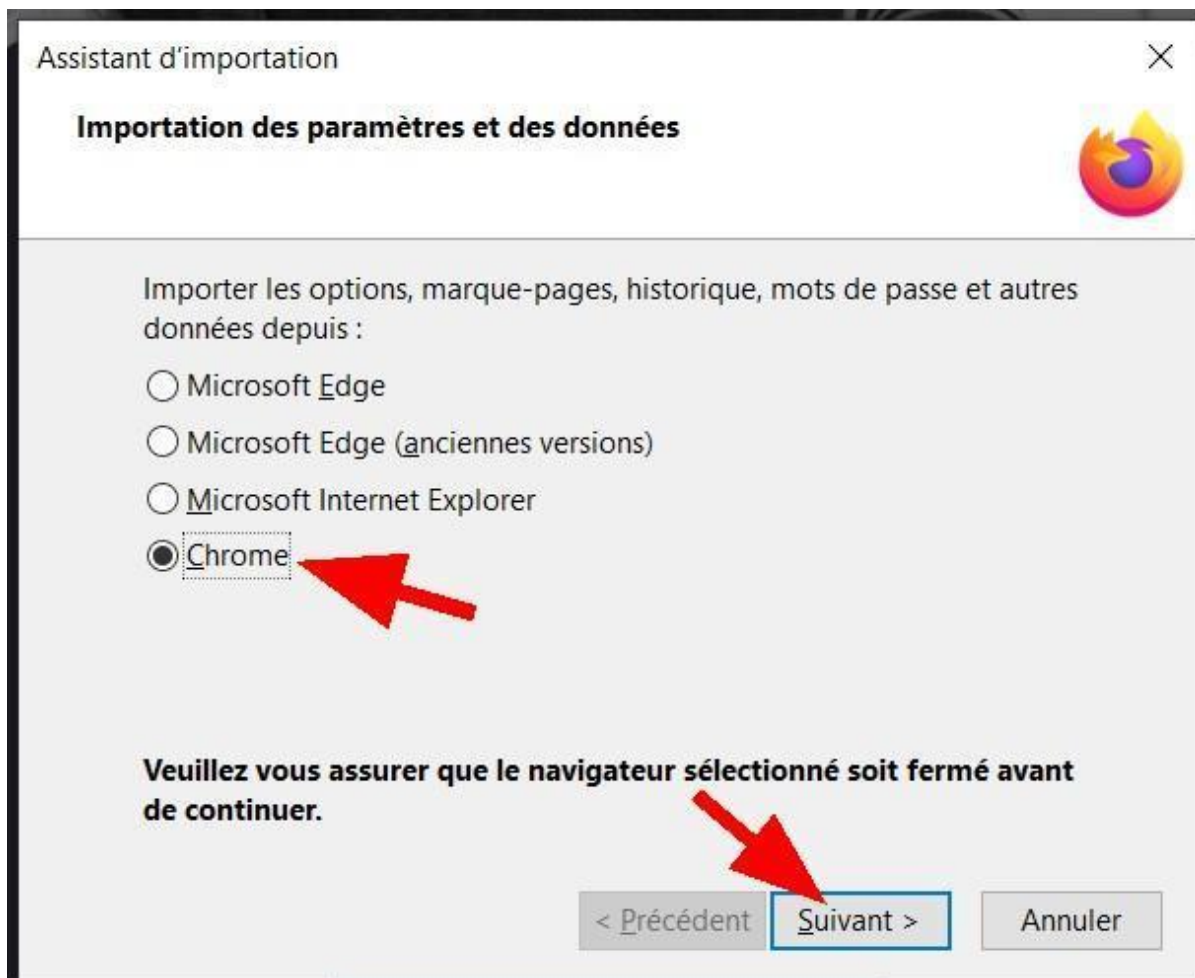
Assistant d'importation

Importation des paramètres et des données

Importer les options, marque-pages, historique, mots de passe et autres données depuis :

Microsoft Edge

Microsoft Edge (anciennes versions)

Microsoft Internet Explorer

Chrome

Veuillez vous assurer que le navigateur sélectionné soit fermé avant de continuer.

< Précédent | Suivant > | Annuler